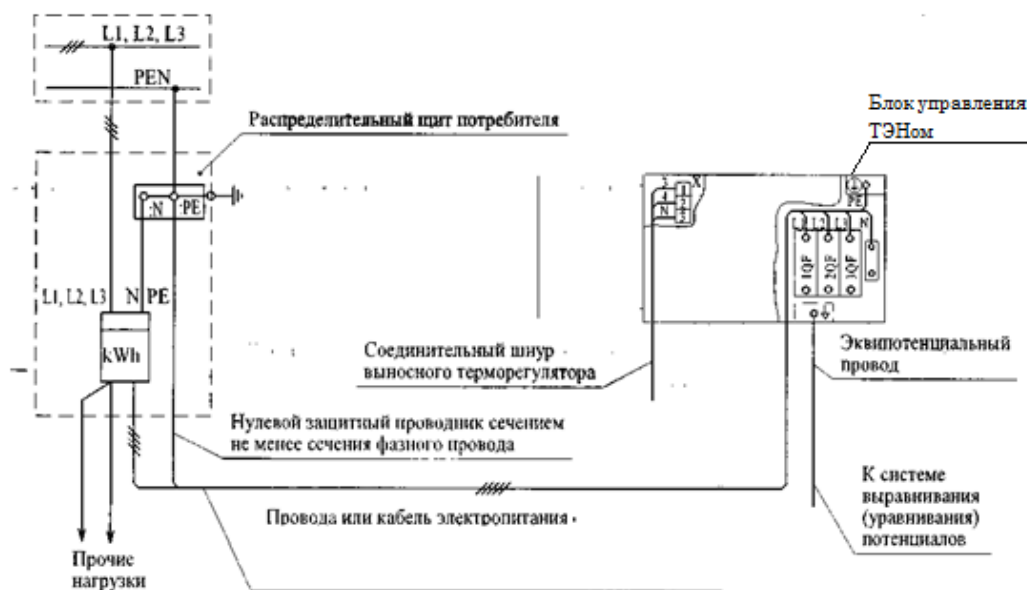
L1, L2, L3

PEN

Распределительный щит потребителя

N PE

L1, L2, L3 N PE

kWh

Блок управления ТЭНом

1 2 PE

X 1 2 3

4 N

L1 L2 L3 N

1QF 2QF 3QF

Соединительный шнур выносного терморегулятора

Эквипотенциальный провод

Нулевой защитный проводник сечением не менее сечения фазного провода

К системе выравнивания (уравнивания) потенциалов

Провода или кабель электропитания

Прочие нагрузки